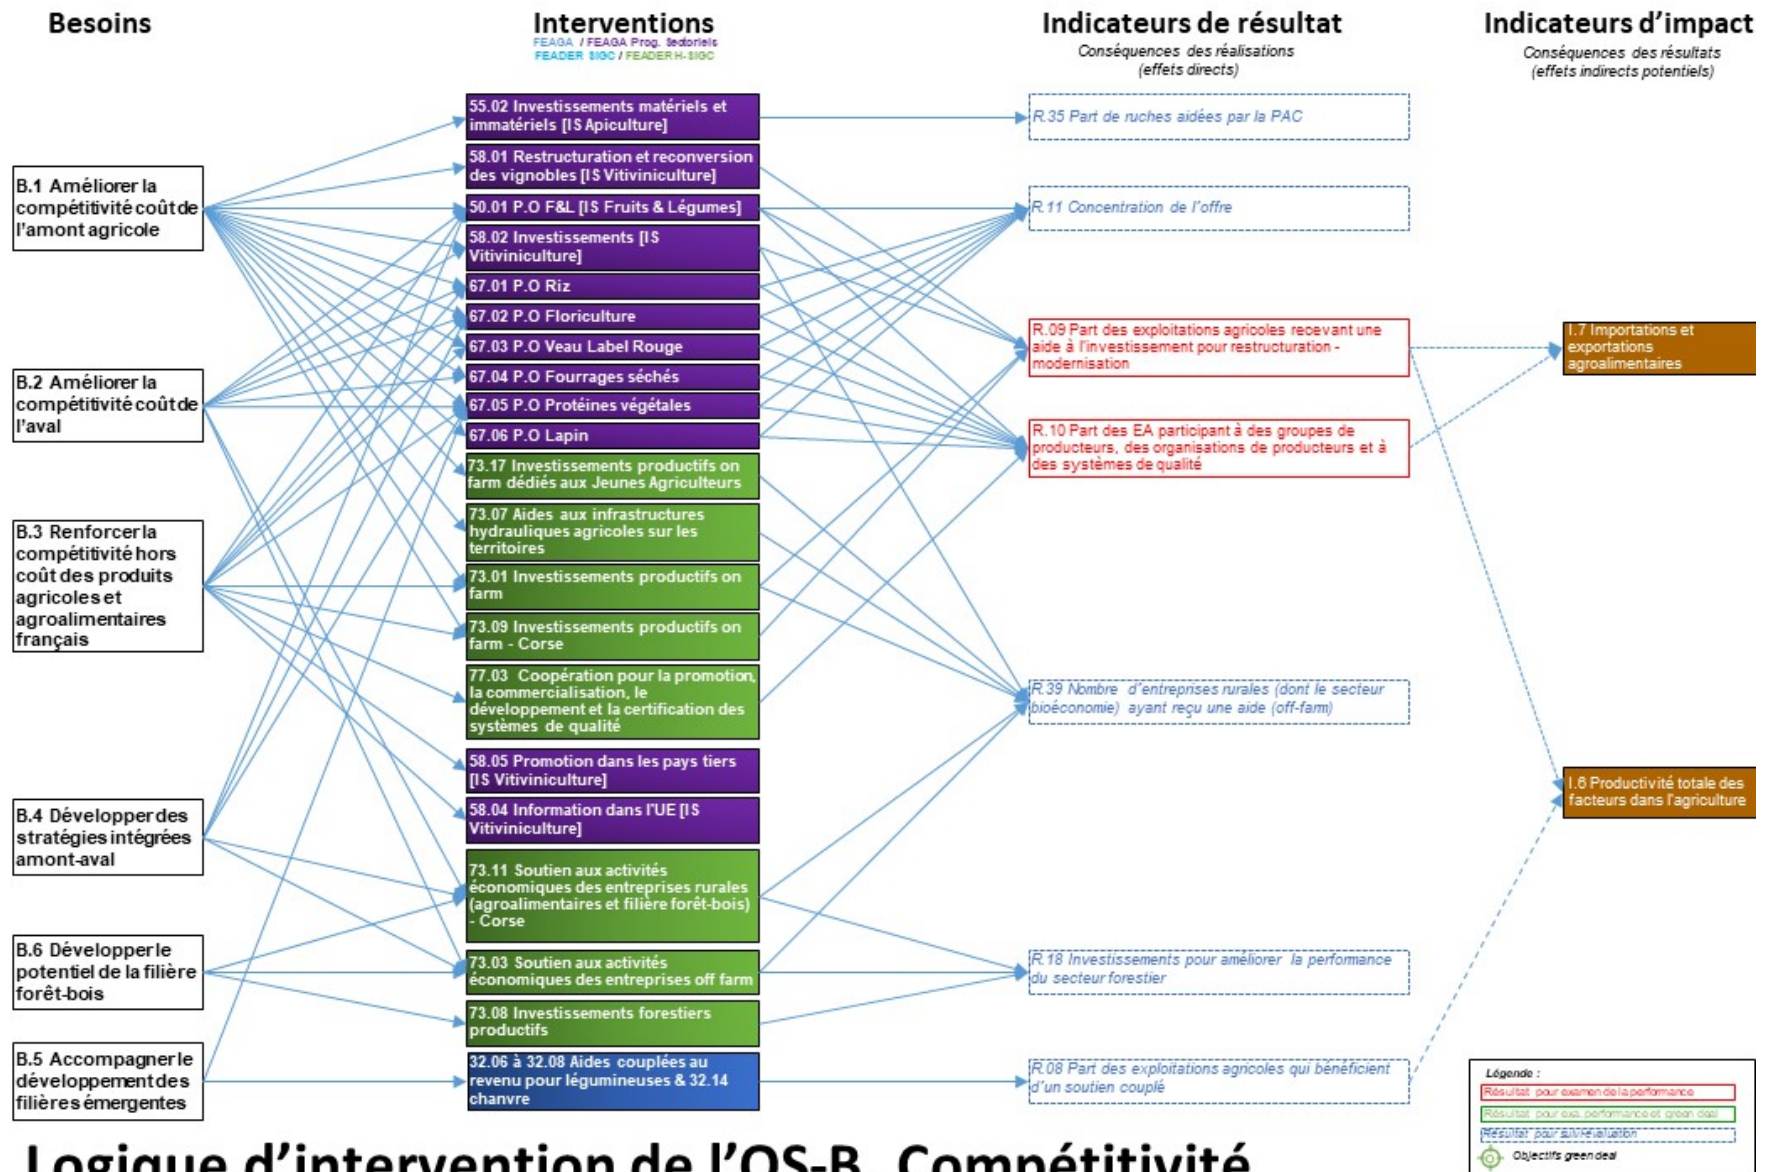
Besoins

Interventions
FEAGA / FEAGA Prog. Sectoriels
FEADER SIGC / FEADER H-SIGC

Indicateurs de résultat
Conséquences des réalisations (effets directs)

Indicateurs d'impact
Conséquences des résultats (effets indirects potentiels)

B.1 Améliorer la compétitivité coût de l'amont agricole

B.2 Améliorer la compétitivité coût de l'aval

B.3 Renforcer la compétitivité hors coût des produits agricoles et agroalimentaires français

B.4 Développer des stratégies intégrées amont-aval

B.6 Développer le potentiel de la filière forêt-bois

B.5 Accompagner le développement des filières émergentes

55.02 Investissements matériels et immatériels [IS Apiculture]

58.01 Restructuration et reconversion des vignobles [IS Vitiviniculture]

50.01 P.O F&L [IS Fruits & Légumes]

58.02 Investissements [IS Vitiviniculture]

67.01 P.O Riz

67.02 P.O Floriculture

67.03 P.O Veau Label Rouge

67.04 P.O Fourrages séchés

67.05 P.O Protéines végétales

67.06 P.O Lapin

73.17 Investissements productifs on farm dédiés aux Jeunes Agriculteurs

73.07 Aides aux infrastructures hydrauliques agricoles sur les territoires

73.01 Investissements productifs on farm

73.09 Investissements productifs on farm - Corse

77.03 Coopération pour la promotion, la commercialisation, le développement et la certification des systèmes de qualité

58.05 Promotion dans les pays tiers [IS Vitiviniculture]

58.04 Information dans l'UE [IS Vitiviniculture]

73.11 Soutien aux activités économiques des entreprises rurales (agroalimentaires et filière forêt-bois) - Corse

73.03 Soutien aux activités économiques des entreprises off farm

73.08 Investissements forestiers productifs

32.06 à 32.08 Aides couplées au revenu pour légumineuses & 32.14 chanvre

R.35 Part de ruches aidées par la PAC

R.11 Concentration de l'offre

R.09 Part des exploitations agricoles recevant une aide à l'investissement pour restructuration - modernisation

R.10 Part des EA participant à des groupes de producteurs, des organisations de producteurs et à des systèmes de qualité

R.39 Nombre d'entreprises rurales (dont le secteur bioéconomie) ayant reçu une aide (off-farm)

R.18 Investissements pour améliorer la performance du secteur forestier

R.08 Part des exploitations agricoles qui bénéficient d'un soutien couplé

I.7 Importations et exportations agroalimentaires

I.6 Productivité totale des facteurs dans l'agriculture

Légende :
Résultat pour examen de la performance
Résultat pour exa. performance et green deal
Résultat pour suivi-évaluation
Objectifs green deal

Logique d'intervention de l'OS-B Compétitivité